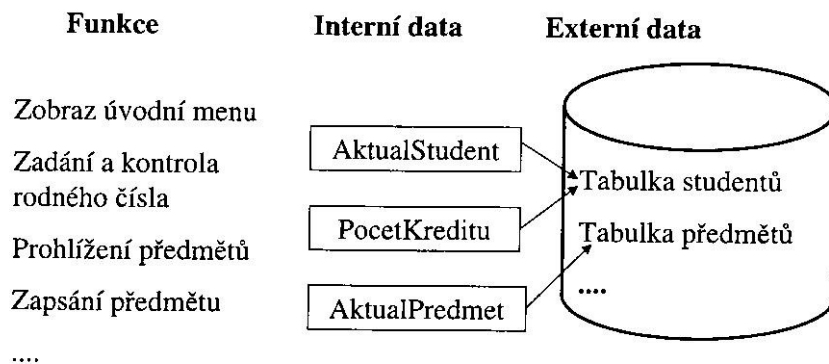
Funkce

Zobraz úvodní menu

Zadání a kontrola rodného čísla

Prohlížení předmětů

Zapsání předmětu

....

Interní data

AktualStudent

PocetKreditu

AktualPredmet

Externí data

Tabulka studentů

Tabulka předmětů

....